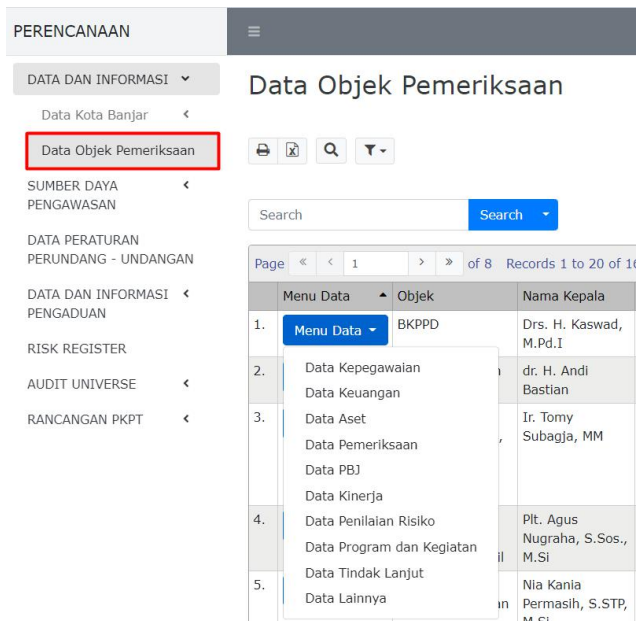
PERENCANAAN

DATA DAN INFORMASI

Data Kota Banjar

Data Objek Pemeriksaan

SUMBER DAYA PENGAWASAN

DATA PERATURAN PERUNDANG - UNDANGAN

DATA DAN INFORMASI PENGADUAN

RISK REGISTER

AUDIT UNIVERSE

RANCANGAN PKPT

Data Objek Pemeriksaan

Search

Search

Page « ‹ 1 › » of 8 Records 1 to 20 of 16

| | Menu Data | Objek | Nama Kepala |
|---|---|---|---|
| 1. | Menu Data | BKPPD | Drs. H. Kaswad, M.Pd.I |
| 2. | | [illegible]n | dr. H. Andi Bastian |
| 3. | | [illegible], | Ir. Tomy Subagja, MM |
| 4. | | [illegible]il | Plt. Agus Nugraha, S.Sos., M.Si |
| 5. | | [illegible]n | Nia Kania Permasih, S.STP, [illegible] |

Data Kepegawaian
Data Keuangan
Data Aset
Data Pemeriksaan
Data PBJ
Data Kinerja
Data Penilaian Risiko
Data Program dan Kegiatan
Data Tindak Lanjut
Data Lainnya